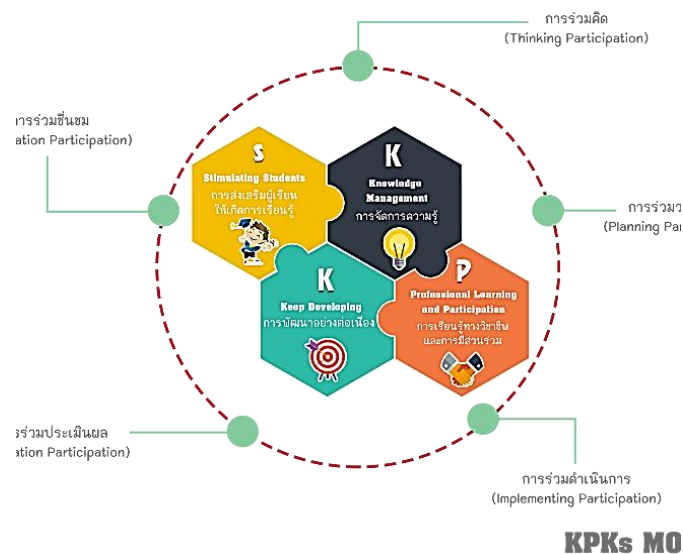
การร่วมคิด
(Thinking Participation)

ารร่วมชื่นชม
ation Participation)

การร่วมว
(Planning Par

S
Stimulating Students
การส่งเสริมผู้เรียน
ให้เกิดการเรียนรู้

K
Knowledge Management
การจัดการความรู้

K
Keep Developing
การพัฒนาอย่างต่อเนื่อง

P
Professional Learning and Participation
การเรียนรู้ทางวิชาชีพ
และการมีส่วนร่วม

ร่วมประเมินผล
ation Participation)

การร่วมดำเนินการ
(Implementing Participation)

KPKs MO